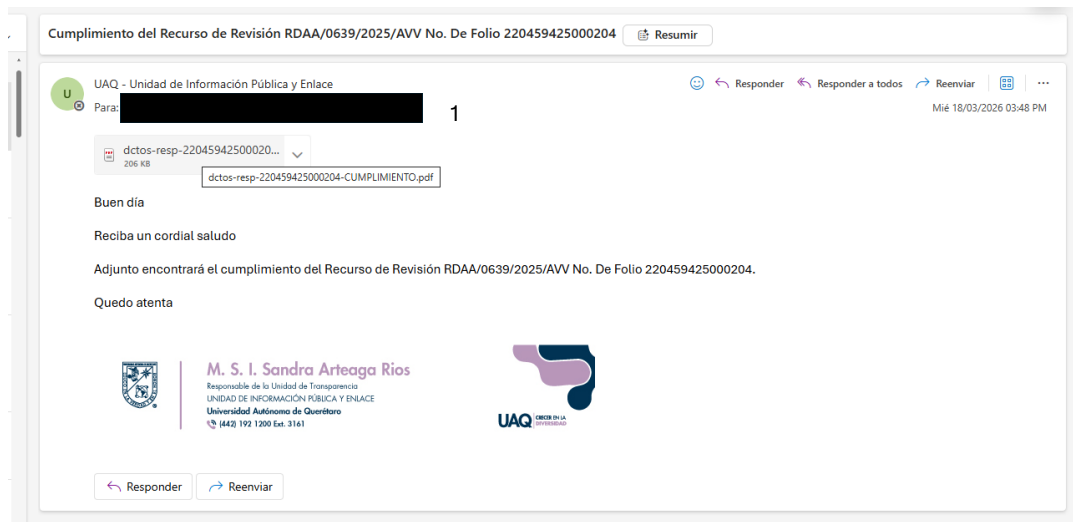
Cumplimiento del Recurso de Revisión RDAA/0639/2025/AVV No. De Folio 220459425000204 Resumir

U
UAQ - Unidad de Información Pública y Enlace
Para: 1

Responder Responder a todos Reenviar
Mié 18/03/2026 03:48 PM

dctos-resp-22045942500020...
206 KB
dctos-resp-220459425000204-CUMPLIMIENTO.pdf

Buen día

Reciba un cordial saludo

Adjunto encontrará el cumplimiento del Recurso de Revisión RDAA/0639/2025/AVV No. De Folio 220459425000204.

Quedo atenta

M. S. I. Sandra Arteaga Rios
Responsable de la Unidad de Transparencia
UNIDAD DE INFORMACIÓN PÚBLICA Y ENLACE
Universidad Autónoma de Querétaro
(442) 192 1200 Ext. 3161

UAQ CRECER EN LA DIVERSIDAD

Responder Reenviar